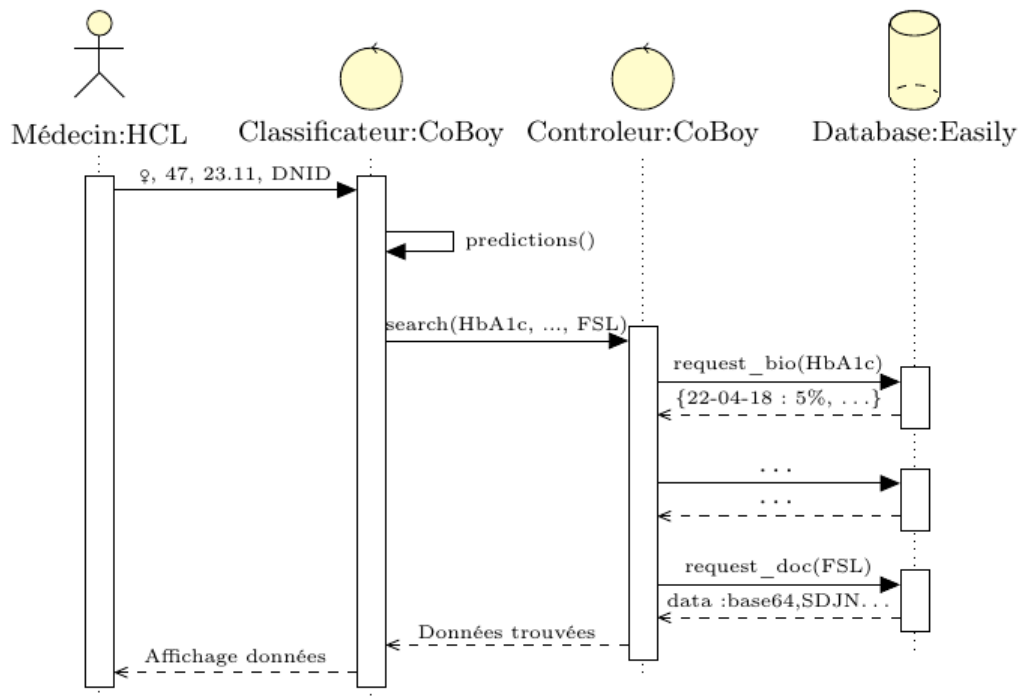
Médecin:HCL

Classificateur:CoBoy

Controleur:CoBoy

Database:Easily

♀, 47, 23.11, DNID

predictions()

search(HbA1c, ..., FSL)

request_bio(HbA1c)

{22-04-18 : 5%, . . .}

. . .

. . .

request_doc(FSL)

data :base64,SDJN. . .

Données trouvées

Affichage données